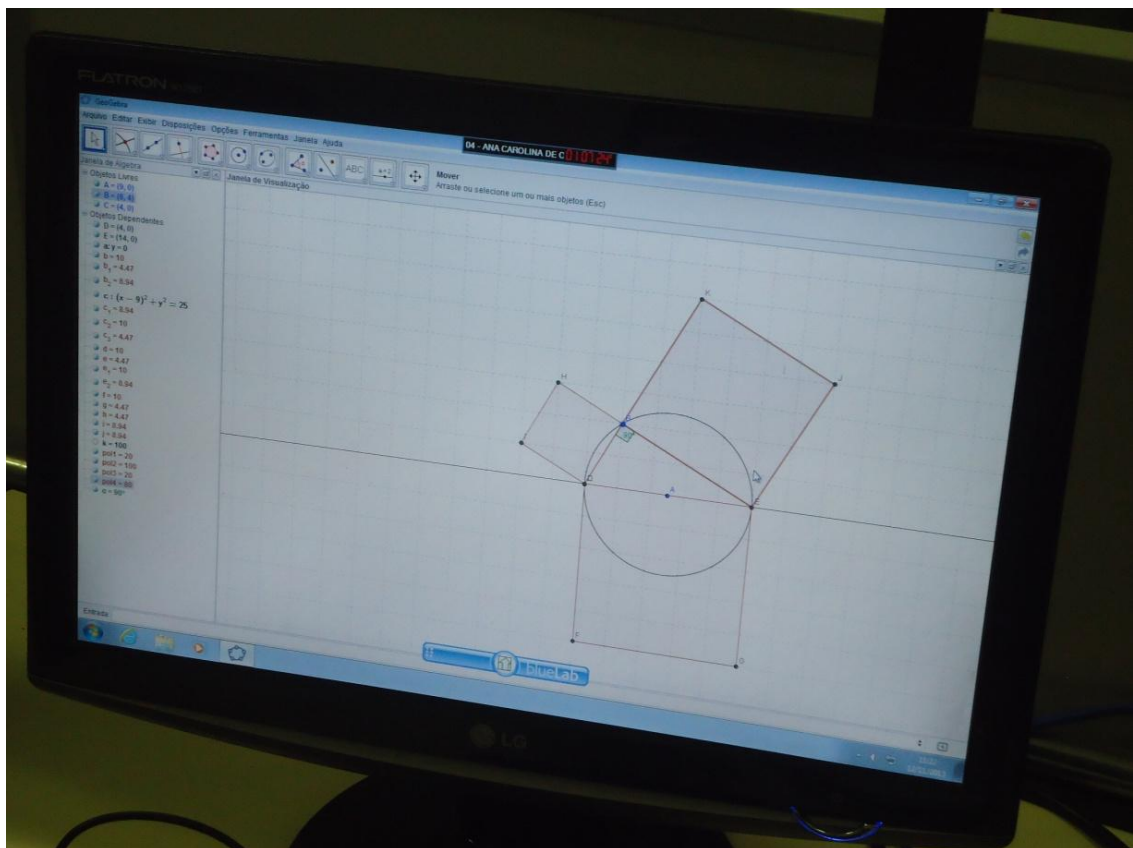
FLATRON

GeoGebra

Arquivo Editar Exibir Disposições Opções Ferramentas Janela Ajuda

04 - ANA CAROLINA DE C 010124

ABC

Mover
Arraste ou selecione um ou mais objetos (Esc)

Janela de Álgebra
Objetos Livres
A = (9, 0)
B = (5, 4)
C = (4, 0)
Objetos Dependentes
D = (4, 0)
E = (14, 0)
a: y = 0
b = 10
$b_1$ = 4.47
$b_2$ = 8.94
c : $(x - 9)^2 + y^2 = 25$
$c_1$ = 8.94
$c_2$ = 10
$c_3$ = 4.47
d = 10
e = 4.47
$e_1$ = 10
$e_2$ = 8.94
f = 10
g = 4.47
h = 4.47
i = 8.94
j = 8.94
k = 100
pol1 = 20
pol2 = 100
pol3 = 20
pol4 = 80
α = 90°

Janela de Visualização

K
J
H
I
C
D
A
E
F
G

Entrada:

BlueLab

LG